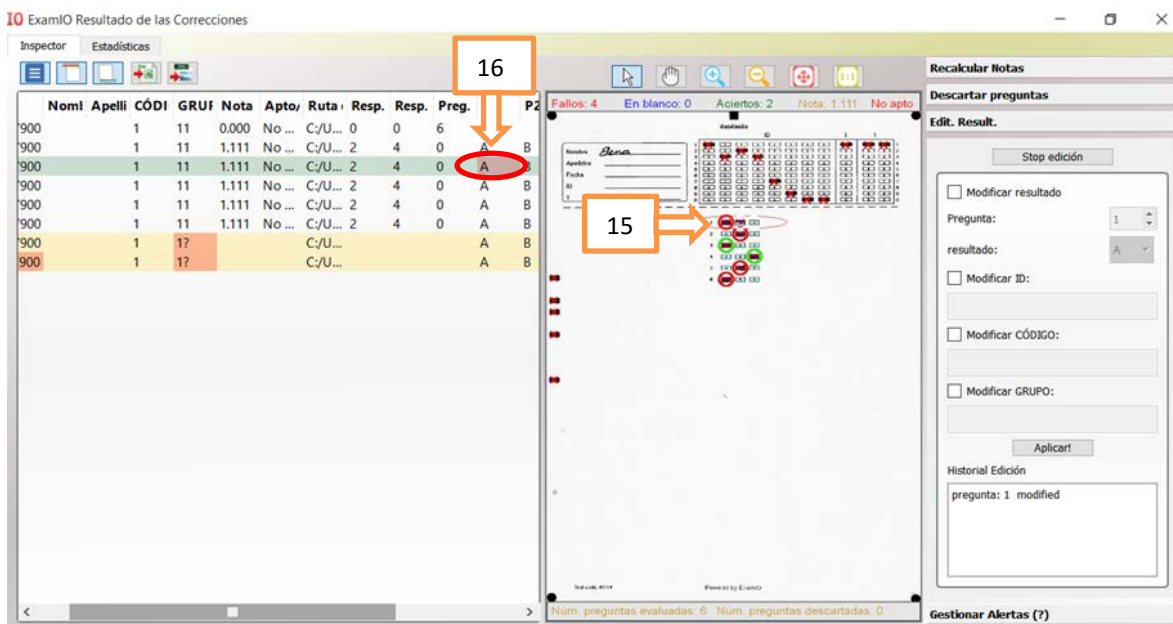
IO ExamIO Resultado de las Correcciones

Inspector | Estadísticas

16

| | Noml | Apelli | CÓDI | GRUI | Nota | Apto/ | Ruta | Resp. | Resp. | Preg. | P2 |
|---|---|---|---|---|---|---|---|---|---|---|---|
| 7900 | | | 1 | 11 | 0.000 | No ... | C:/U... | 0 | 0 | 6 | |
| 7900 | | | 1 | 11 | 1.111 | No ... | C:/U... | 2 | 4 | 0 | A | B |
| 7900 | | | 1 | 11 | 1.111 | No ... | C:/U... | 2 | 4 | 0 | A | B |
| 7900 | | | 1 | 11 | 1.111 | No ... | C:/U... | 2 | 4 | 0 | A | B |
| 7900 | | | 1 | 11 | 1.111 | No ... | C:/U... | 2 | 4 | 0 | A | B |
| 7900 | | | 1 | 11 | 1.111 | No ... | C:/U... | 2 | 4 | 0 | A | B |
| 7900 | | | 1 | 1? | | | C:/U... | | | | A | B |
| 7900 | | | 1 | 1? | | | C:/U... | | | | A | B |

Fallos: 4 En blanco: 0 Aciertos: 2 Nota: 1.111 No apto

Nombre Bena
Apellidos
Fecha
ID

15

Powered by ExamIO

Núm. preguntas evaluadas: 6 Núm. preguntas descartadas: 0

Recalcular Notas
Descartar preguntas
Edit. Result.
Stop edición
Modificar resultado
Pregunta: 1
resultado: A
Modificar ID:
Modificar CÓDIGO:
Modificar GRUPO:
Aplicar!
Historial Edición
pregunta: 1 modified
Gestionar Alertas (?)